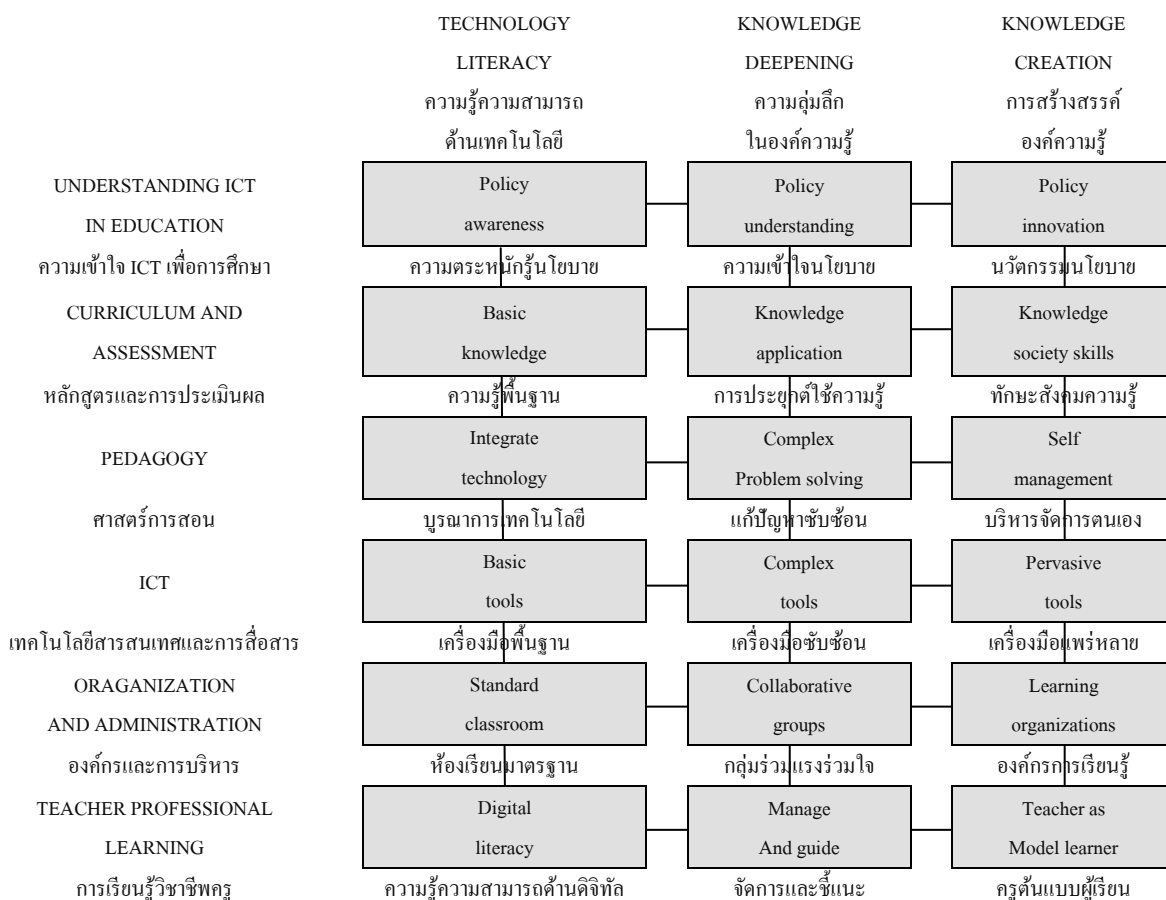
| | TECHNOLOGY LITERACY ความรู้ความสามารถด้านเทคโนโลยี | KNOWLEDGE DEEPENING ความลุ่มลึกในองค์ความรู้ | KNOWLEDGE CREATION การสร้างสรรค์องค์ความรู้ |
|---|---|---|---|
| UNDERSTANDING ICT IN EDUCATION ความเข้าใจ ICT เพื่อการศึกษา | Policy awareness ความตระหนักรู้นโยบาย | Policy understanding ความเข้าใจนโยบาย | Policy innovation นวัตกรรมนโยบาย |
| CURRICULUM AND ASSESSMENT หลักสูตรและการประเมินผล | Basic knowledge ความรู้พื้นฐาน | Knowledge application การประยุกต์ใช้ความรู้ | Knowledge society skills ทักษะสังคมความรู้ |
| PEDAGOGY ศาสตร์การสอน | Integrate technology บูรณาการเทคโนโลยี | Complex Problem solving แก้ปัญหาซับซ้อน | Self management บริหารจัดการตนเอง |
| ICT เทคโนโลยีสารสนเทศและการสื่อสาร | Basic tools เครื่องมือพื้นฐาน | Complex tools เครื่องมือซับซ้อน | Pervasive tools เครื่องมือแพร่หลาย |
| ORAGANIZATION AND ADMINISTRATION องค์กรและการบริหาร | Standard classroom ห้องเรียนมาตรฐาน | Collaborative groups กลุ่มร่วมแรงร่วมใจ | Learning organizations องค์กรการเรียนรู้ |
| TEACHER PROFESSIONAL LEARNING การเรียนรู้วิชาชีพครู | Digital literacy ความรู้ความสามารถด้านดิจิทัล | Manage And guide จัดการและชี้แนะ | Teacher as Model learner ครูต้นแบบผู้เรียน |